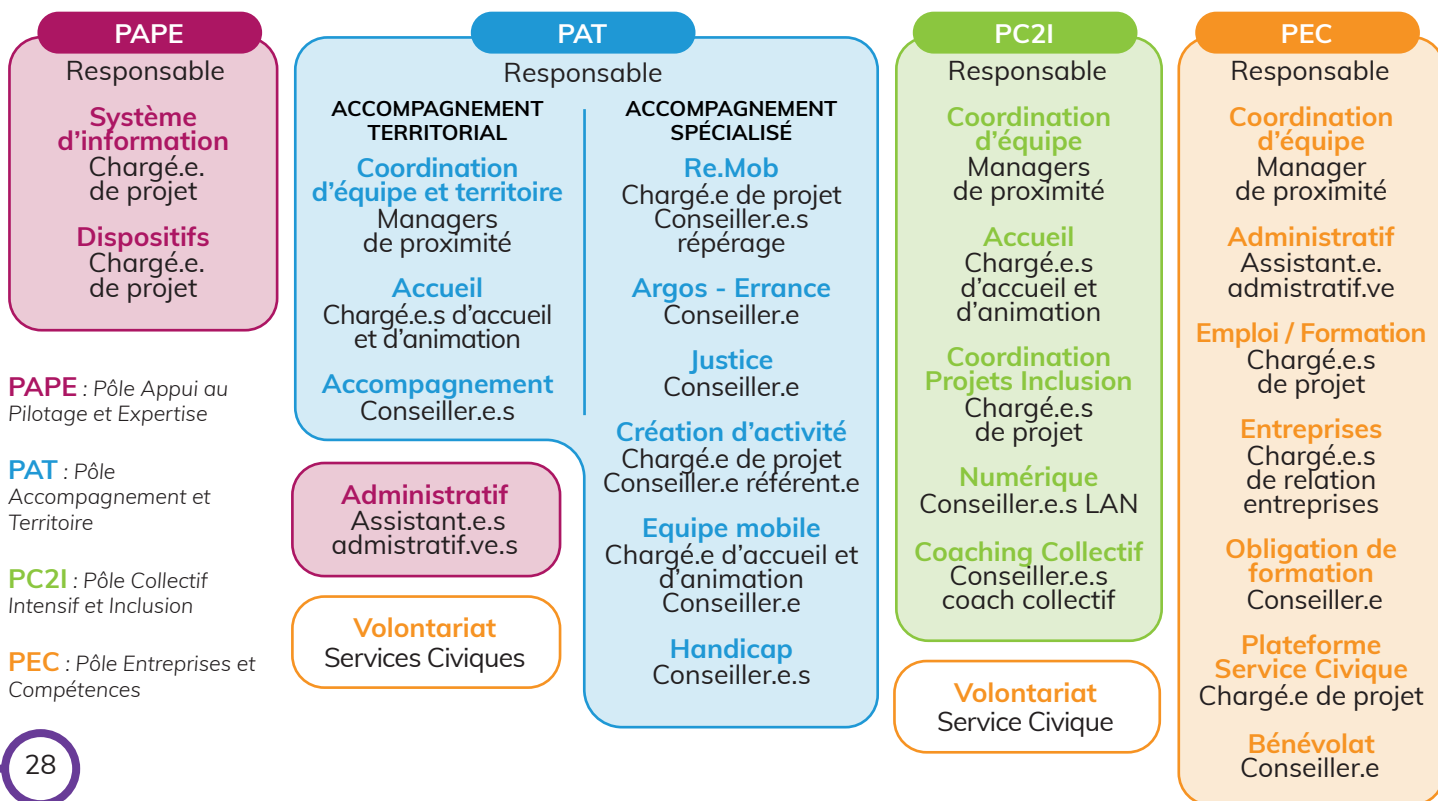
PAPE
Responsable

Système d'information
Chargé.e. de projet

Dispositifs
Chargé.e. de projet

PAPE : Pôle Appui au Pilotage et Expertise

PAT : Pôle Accompagnement et Territoire

PC2I : Pôle Collectif Intensif et Inclusion

PEC : Pôle Entreprises et Compétences

28

PAT
Responsable

ACCOMPAGNEMENT TERRITORIAL

Coordination d'équipe et territoire
Managers de proximité

Accueil
Chargé.e.s d'accueil et d'animation

Accompagnement
Conseiller.e.s

ACCOMPAGNEMENT SPÉCIALISÉ

Re.Mob
Chargé.e de projet
Conseiller.e.s répérage

Argos - Errance
Conseiller.e

Justice
Conseiller.e

Création d'activité
Chargé.e de projet
Conseiller.e référent.e

Equipe mobile
Chargé.e d'accueil et d'animation
Conseiller.e

Handicap
Conseiller.e.s

Administratif
Assistant.e.s admistratif.ve.s

Volontariat
Services Civiques

PC2I
Responsable

Coordination d'équipe
Managers de proximité

Accueil
Chargé.e.s d'accueil et d'animation

Coordination Projets Inclusion
Chargé.e.s de projet

Numérique
Conseiller.e.s LAN

Coaching Collectif
Conseiller.e.s coach collectif

Volontariat
Service Civique

PEC
Responsable

Coordination d'équipe
Manager de proximité

Administratif
Assistant.e. admistratif.ve

Emploi / Formation
Chargé.e.s de projet

Entreprises
Chargé.e.s de relation entreprises

Obligation de formation
Conseiller.e

Plateforme Service Civique
Chargé.e de projet

Bénévolat
Conseiller.e